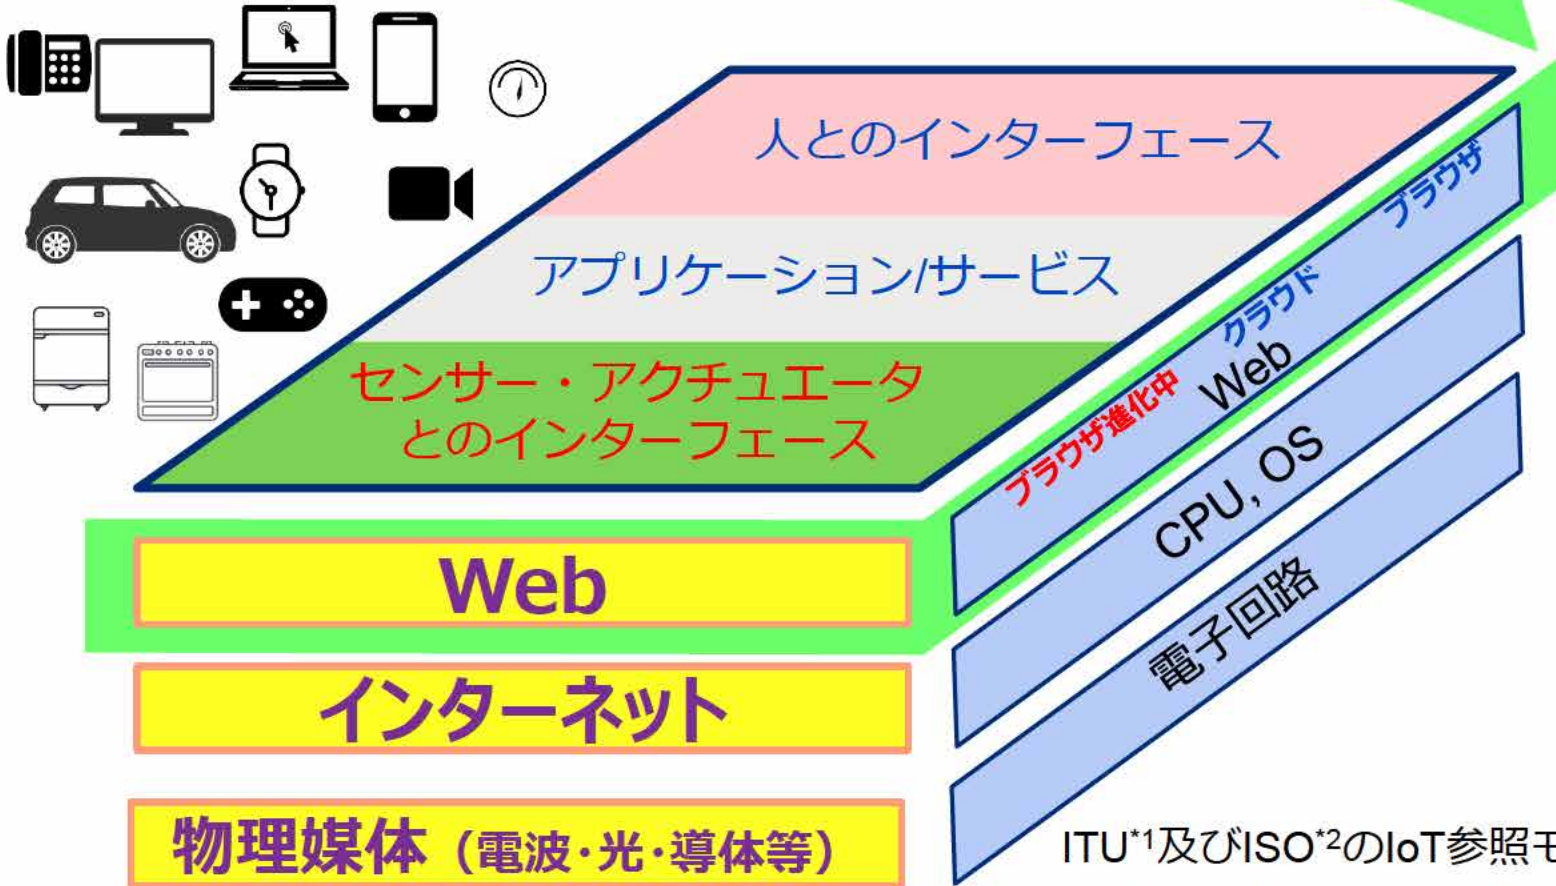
人とのインターフェース

アプリケーション/サービス

センサー・アクチュエータ
とのインターフェース

ブラウザ

クラウド

Web

ブラウザ進化中

CPU, OS

電子回路

Web

インターネット

物理媒体（電波・光・導体等）

ITU$^{*1}$及びISO$^{*2}$のIoT参照モ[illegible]